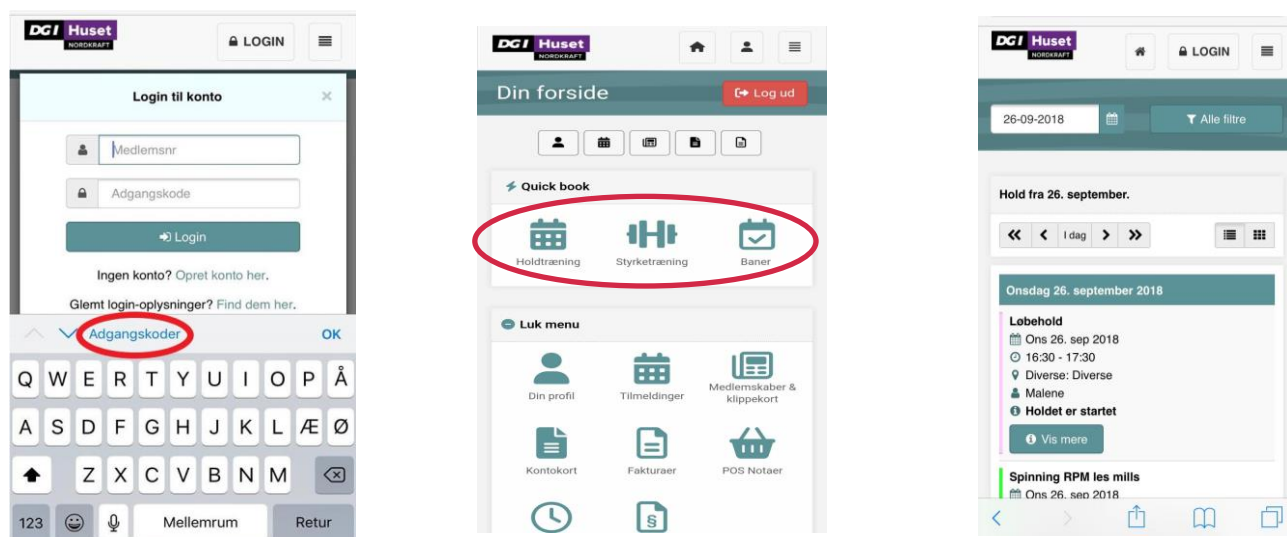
DGI Huset NORDKRAFT

LOGIN

Login til konto

Medlemsnr

Adgangskode

Login

Ingen konto? Opret konto her.

Glemt login-oplysninger? Find dem her.

Adgangskoder

OK

Q W E R T Y U I O P Å
A S D F G H J K L Æ Ø
Z X C V B N M
123 Mellemrum Retur

DGI Huset NORDKRAFT

Din forside

Log ud

Quick book

Holdtræning

Styrketræning

Baner

Luk menu

Din profil

Tilmeldinger

Medlemskaber & klippekort

Kontokort

Fakturaer

POS Notaer

DGI Huset NORDKRAFT

LOGIN

26-09-2018

Alle filtre

Hold fra 26. september.

I dag

Onsdag 26. september 2018

Løbehold

Ons 26. sep 2018

16:30 - 17:30

Diverse: Diverse

Malene

Holdet er startet

Vis mere

Spinning RPM les mills

Ons 26. sep 2018